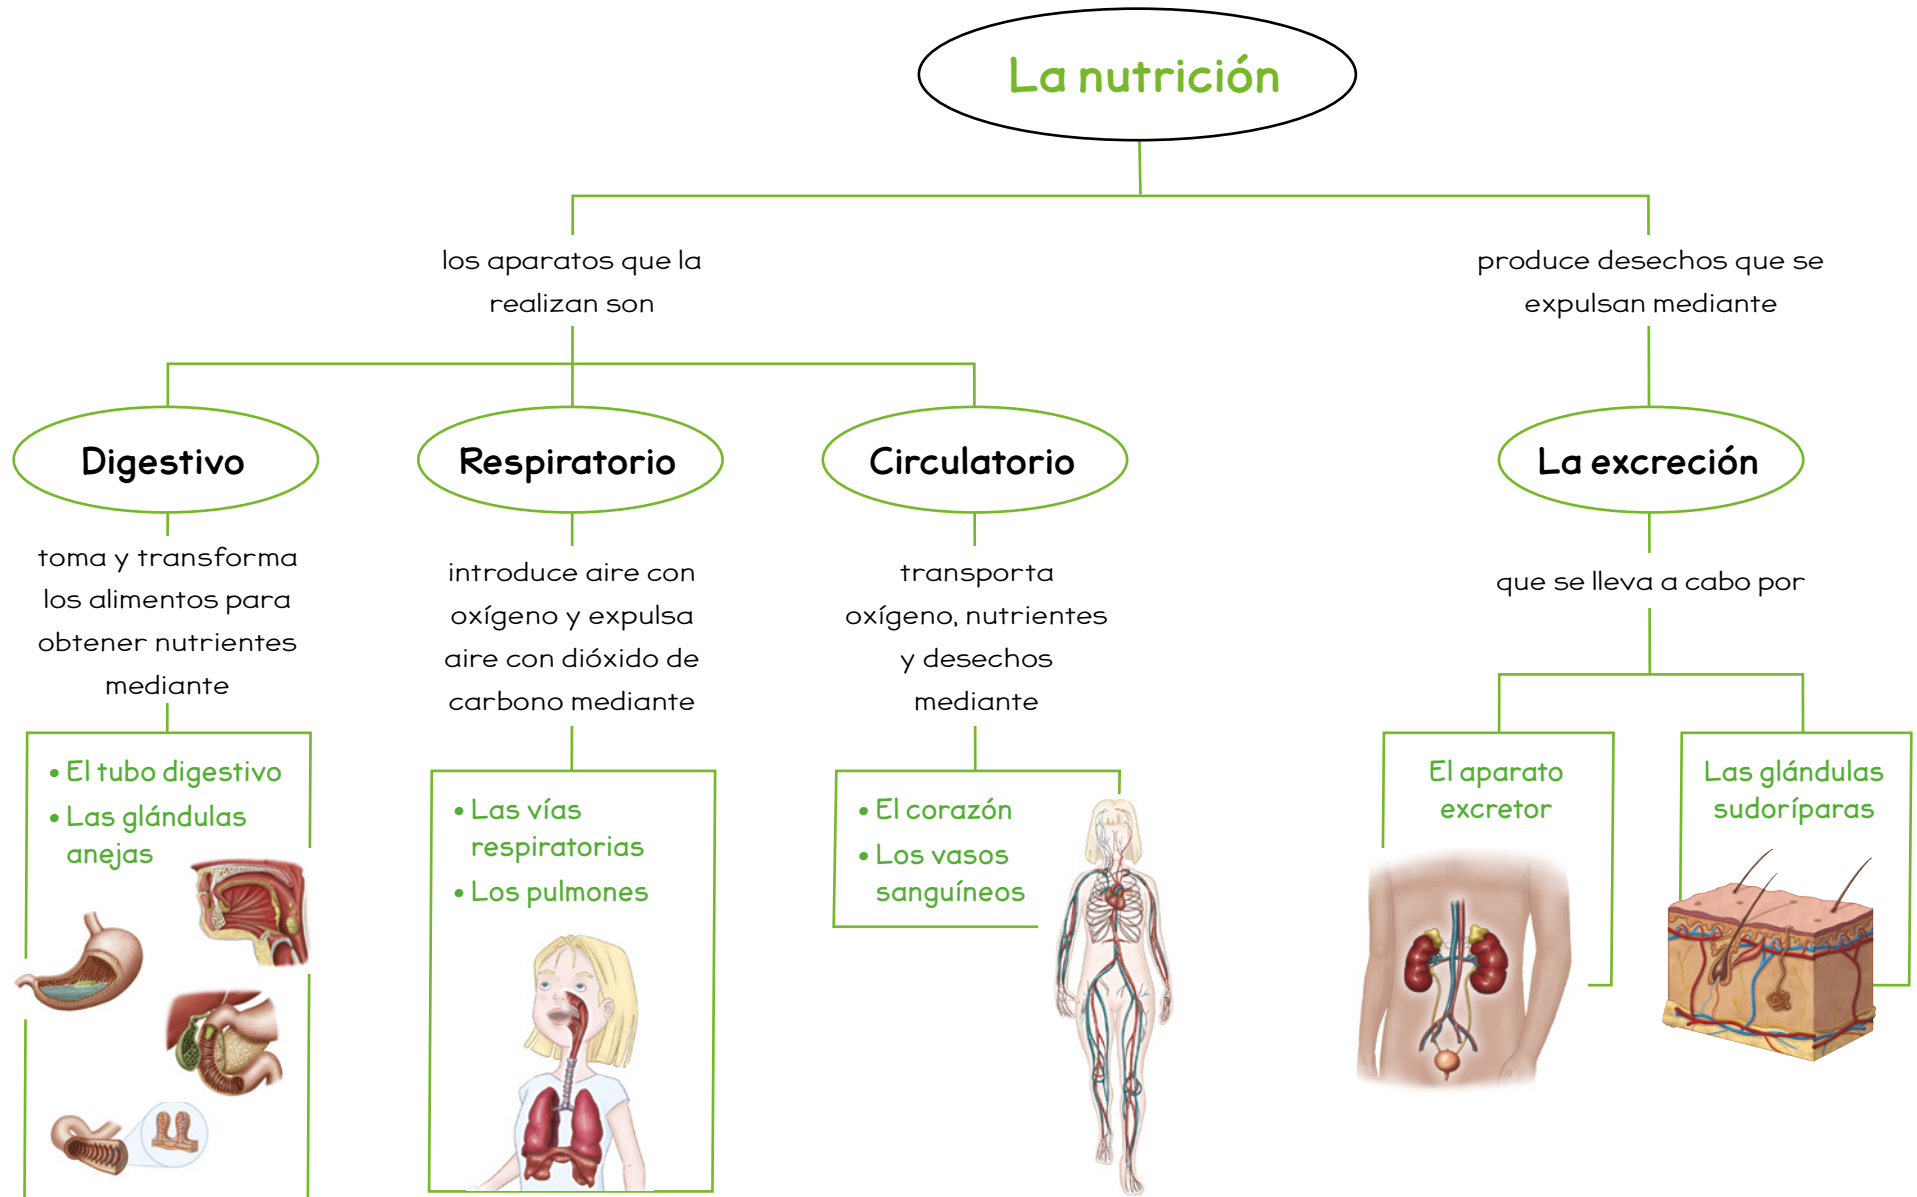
La nutrición

los aparatos que la realizan son

produce desechos que se expulsan mediante

Digestivo

toma y transforma los alimentos para obtener nutrientes mediante

• El tubo digestivo
• Las glándulas anejas

Respiratorio

introduce aire con oxígeno y expulsa aire con dióxido de carbono mediante

• Las vías respiratorias
• Los pulmones

Circulatorio

transporta oxígeno, nutrientes y desechos mediante

• El corazón
• Los vasos sanguíneos

La excreción

que se lleva a cabo por

El aparato excretor

Las glándulas sudoríparas